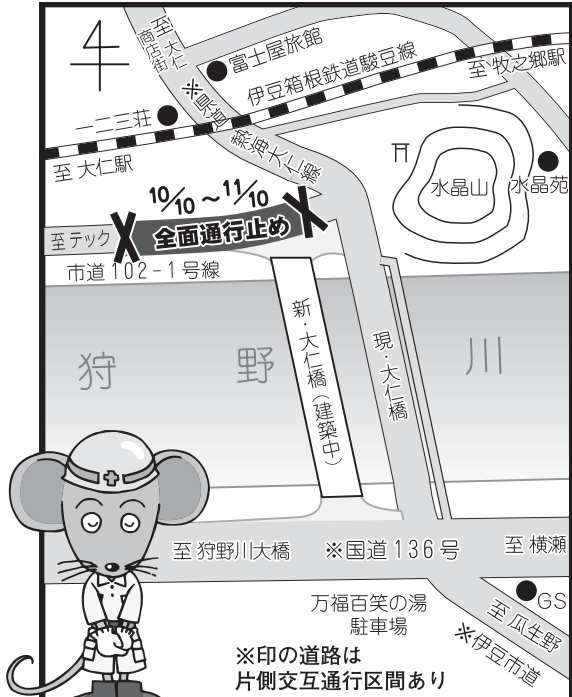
至 商店 大仁

富士屋旅館

伊豆箱根鉄道駿豆線

至 牧之郷駅

一二三荘

※県道 熱海大仁線

至 大仁駅

水晶山

水晶苑

$\frac{10}{10}$ ~ $\frac{11}{10}$

至 テック

全面通行止め

市道 102-1号線

新・大仁橋(建築中)

現・大仁橋

狩 野 川

至 狩野川大橋

※国道 136号

至 横瀬

GS

万福百笑の湯 駐車場

至 瓜生野

※伊豆市道

※印の道路は
片側交互通行区間あり